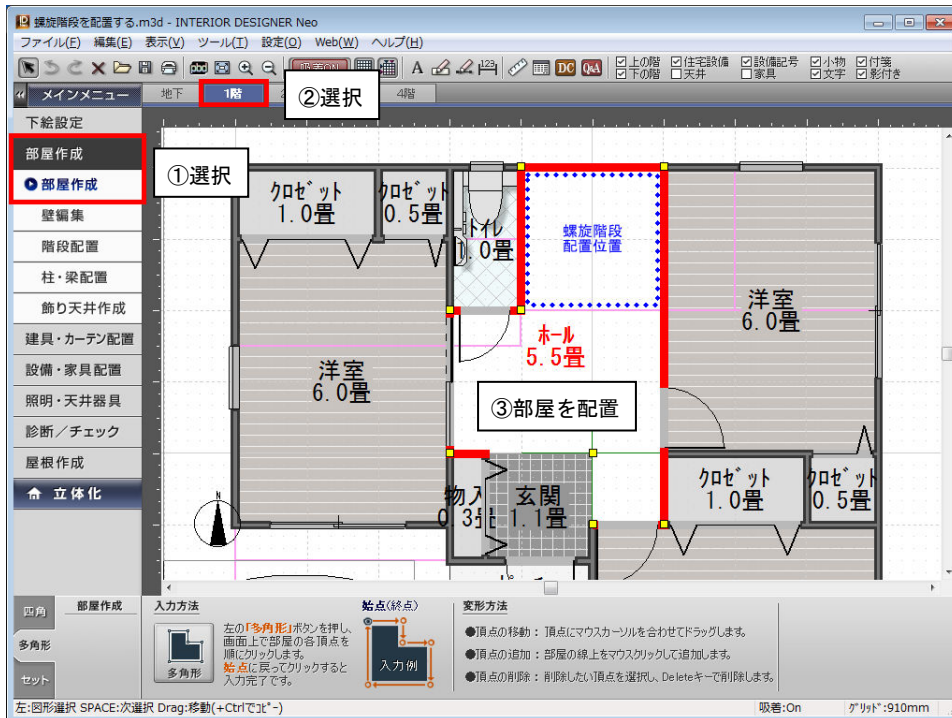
螺旋階段を配置する.m3d - INTERIOR DESIGNER Neo

ファイル(F) 編集(E) 表示(V) ツール(T) 設定(O) Web(W) ヘルプ(H)

☑上の階 ☑下の階 ☑住宅設備 ☐天井 ☑設備記号 ☐家具 ☑小物 ☑文字 ☑付箋 ☑影付き

メインメニュー 地下 1階 ②選択 4階

下絵設定
部屋作成
部屋作成
壁編集
階段配置
柱・梁配置
飾り天井作成
建具・カーテン配置
設備・家具配置
照明・天井器具
診断／チェック
屋根作成
立体化

①選択

クロゼット 1.0畳
クロゼット 0.5畳
トイレ 1.0畳
螺旋階段 配置位置
洋室 6.0畳
ホール 5.5畳
洋室 6.0畳
③部屋を配置
物入 0.3畳
玄関 1.1畳
クロゼット 1.0畳
クロゼット 0.5畳
N

四角
多角形
セット
部屋作成
入力方法
左の「多角形」ボタンを押し、画面上で部屋の各頂点を順にクリックします。
始点に戻ってクリックすると入力完了です。
多角形
始点(終点)
入力例
変形方法
●頂点の移動：頂点にマウスカーソルを合わせてドラッグします。
●頂点の追加：部屋の線上をマウスクリックして追加します。
●頂点の削除：削除したい頂点を選択し、Deleteキーで削除します。

左:図形選択 SPACE:次選択 Drag:移動(+Ctrlでｺﾋﾟｰ)
吸着:On
ｸﾞﾘｯﾄﾞ:910mm